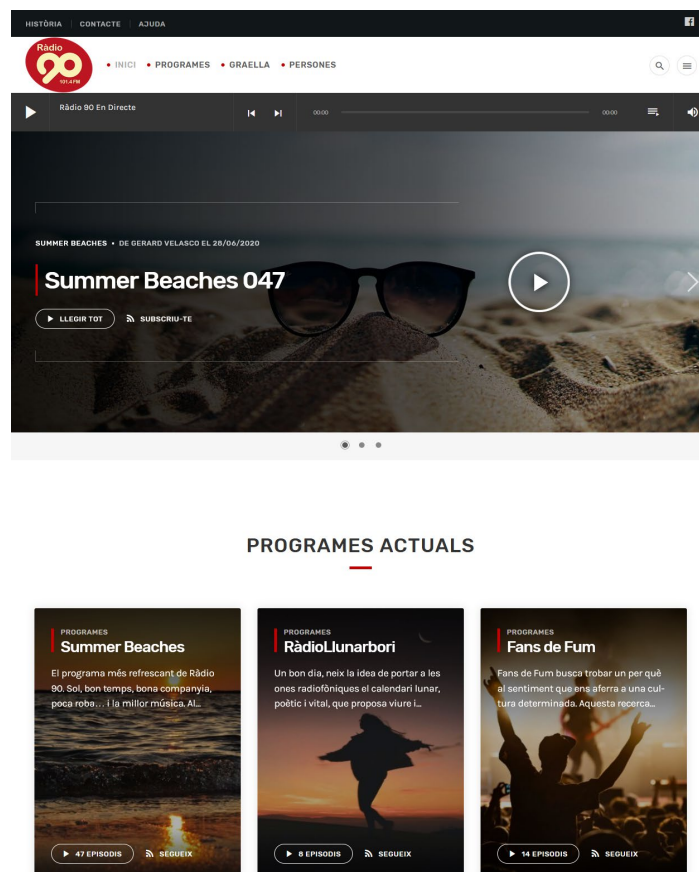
HISTÒRIA | CONTACTE | AJUDA

Ràdio 90 101.4 FM

• INICI • PROGRAMES • GRAELLA • PERSONES

Ràdio 90 En Directe

00:00 00:00

SUMMER BEACHES • DE GERARD VELASCO EL 28/06/2020

Summer Beaches 047

LLEGIR TOT SUBSCRIU-TE

PROGRAMES ACTUALS

PROGRAMES
Summer Beaches
El programa més refrescant de Ràdio 90. Sol, bon temps, bona companyia, poca roba… i la millor música. Al...
47 EPISODIS SEGUEIX

PROGRAMES
RàdioLlunarbori
Un bon dia, neix la idea de portar a les ones radiofòniques el calendari lunar, poètic i vital, que proposa viure i...
8 EPISODIS SEGUEIX

PROGRAMES
Fans de Fum
Fans de Fum busca trobar un per què al sentiment que ens aferra a una cultura determinada. Aquesta recerca...
14 EPISODIS SEGUEIX